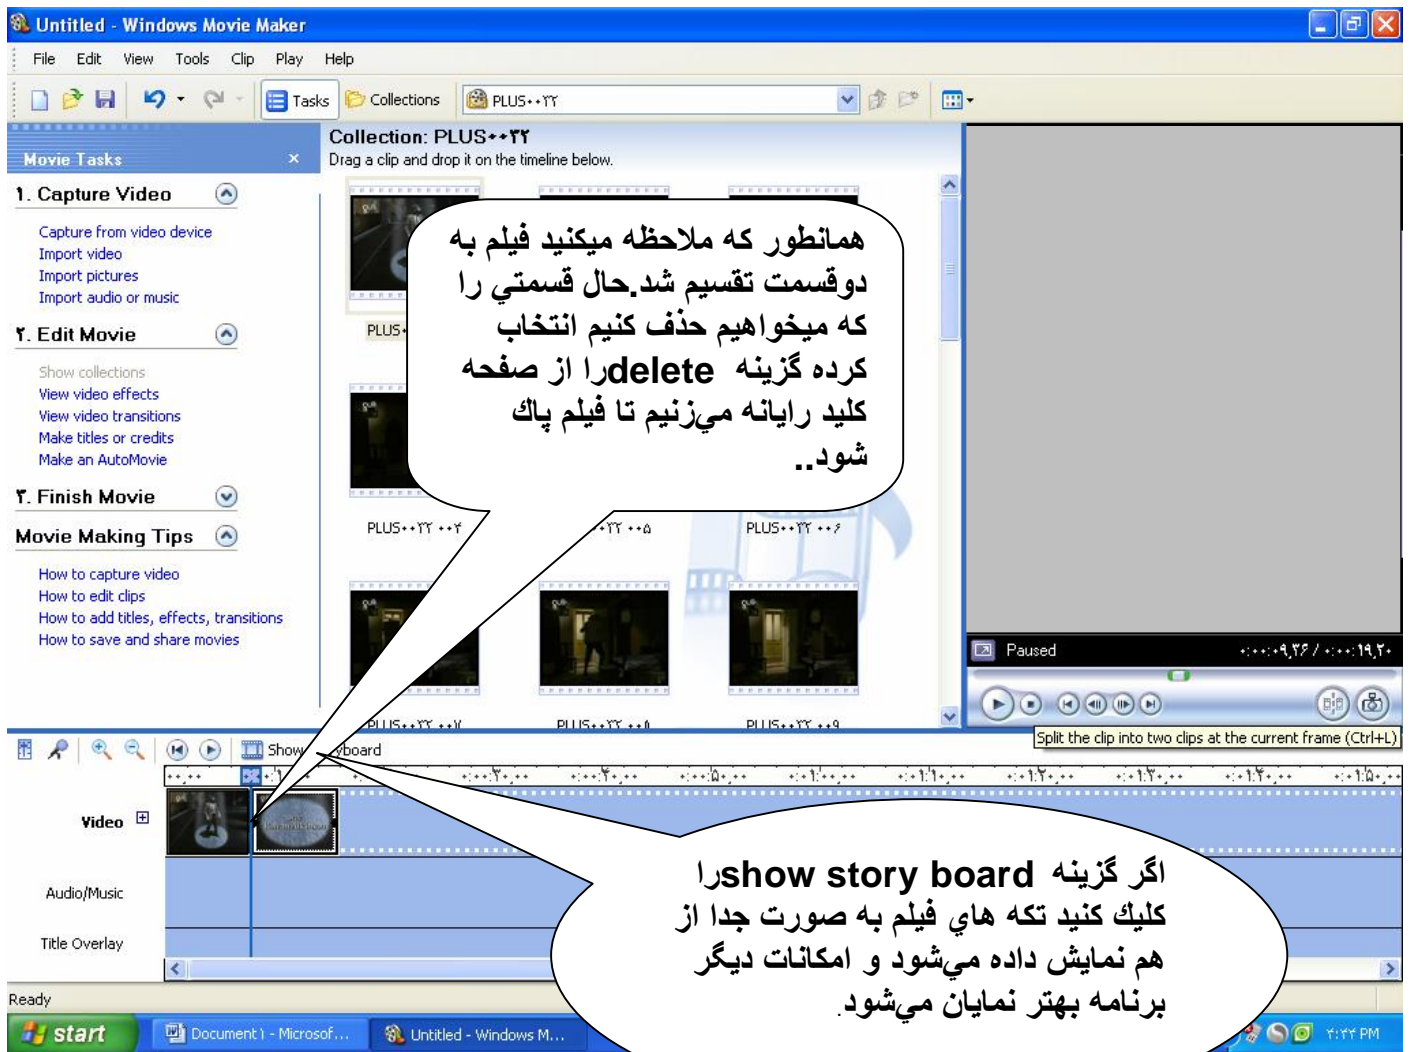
Untitled - Windows Movie Maker

File Edit View Tools Clip Play Help

Tasks Collections PLUS۰۰۳۲

Movie Tasks

۱. Capture Video

Capture from video device
Import video
Import pictures
Import audio or music

۲. Edit Movie

Show collections
View video effects
View video transitions
Make titles or credits
Make an AutoMovie

۳. Finish Movie

Movie Making Tips

How to capture video
How to edit clips
How to add titles, effects, transitions
How to save and share movies

Collection: PLUS۰۰۳۲
Drag a clip and drop it on the timeline below.

همانطور كه ملاحظه ميكنيد فيلم به دوقسمت تقسيم شد.حال قسمتي را كه ميخواهيم حذف كنيم انتخاب كرده گزينه deleteرا از صفحه كليد رايانه مي‌زنيم تا فيلم پاك شود..

PLUS۰۰۳۲ ۰۰۴
۰۳۲ ۰۰۵
PLUS۰۰۳۲ ۰۰۶
PLUS۰۰۳۲ ۰۰۷
PLUS۰۰۳۲ ۰۰۸
PLUS۰۰۳۲ ۰۰۹

Paused ۰:۰۰:۰۹,۳۶ / ۰:۰۰:۱۹,۲۰

Split the clip into two clips at the current frame (Ctrl+L)

Show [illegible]yboard

Video
Audio/Music
Title Overlay

اگر گزينه show story boardرا كليك كنيد تكه هاي فيلم به صورت جدا از هم نمايش داده مي‌شود و امكانات ديگر برنامه بهتر نمايان مي‌شود.

Ready

start Document1 - Microsof... Untitled - Windows M... ۴:۳۲ PM